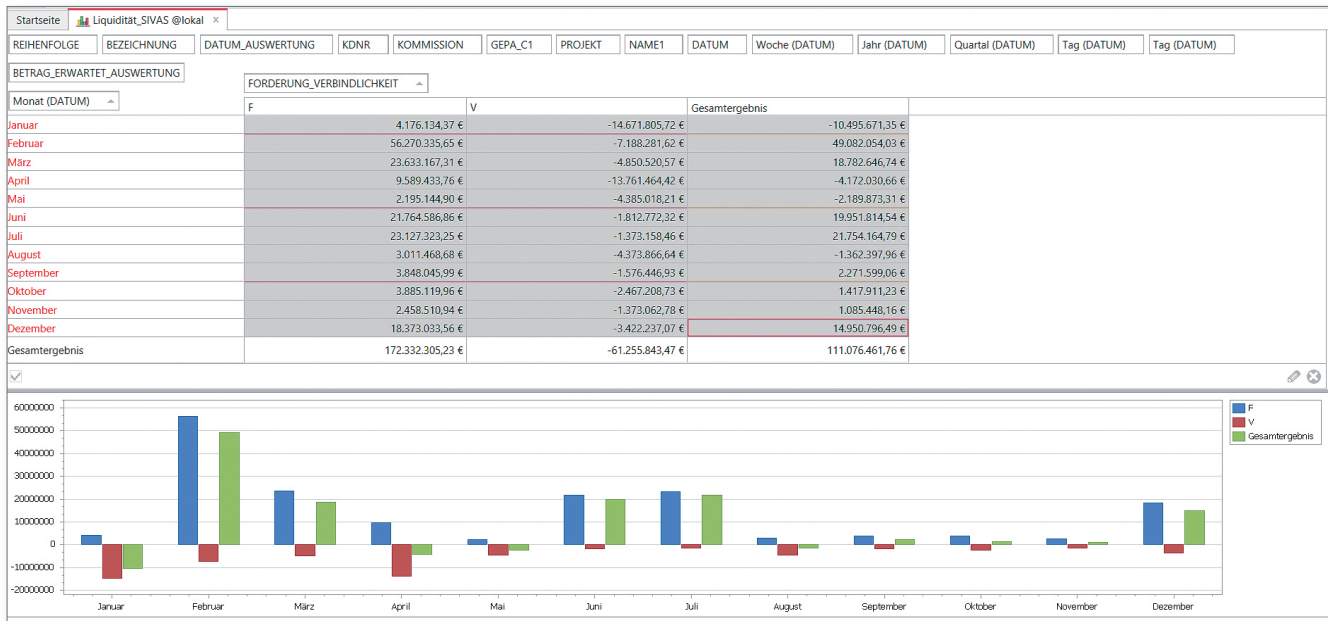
Startseite | Liquidität_SIVAS @lokal ×

REIHENFOLGE | BEZEICHNUNG | DATUM_AUSWERTUNG | KDNR | KOMMISSION | GEPA_C1 | PROJEKT | NAME1 | DATUM | Woche (DATUM) | Jahr (DATUM) | Quartal (DATUM) | Tag (DATUM) | Tag (DATUM)

BETRAG_ERWARTET_AUSWERTUNG

FORDERUNG_VERBINDLICHKEIT

Monat (DATUM)

| | F | V | Gesamtergebnis |
|---|---|---|---|
| Januar | 4.176.134,37 € | -14.671.805,72 € | -10.495.671,35 € |
| Februar | 56.270.335,65 € | -7.188.281,62 € | 49.082.054,03 € |
| März | 23.633.167,31 € | -4.850.520,57 € | 18.782.646,74 € |
| April | 9.589.433,76 € | -13.761.464,42 € | -4.172.030,66 € |
| Mai | 2.195.144,90 € | -4.385.018,21 € | -2.189.873,31 € |
| Juni | 21.764.586,86 € | -1.812.772,32 € | 19.951.814,54 € |
| Juli | 23.127.323,25 € | -1.373.158,46 € | 21.754.164,79 € |
| August | 3.011.468,68 € | -4.373.866,64 € | -1.362.397,96 € |
| September | 3.848.045,99 € | -1.576.446,93 € | 2.271.599,06 € |
| Oktober | 3.885.119,96 € | -2.467.208,73 € | 1.417.911,23 € |
| November | 2.458.510,94 € | -1.373.062,78 € | 1.085.448,16 € |
| Dezember | 18.373.033,56 € | -3.422.237,07 € | 14.950.796,49 € |
| Gesamtergebnis | 172.332.305,23 € | -61.255.843,47 € | 111.076.461,76 € |

60000000
50000000
40000000
30000000
20000000
10000000
0
-10000000
-20000000

Januar Februar März April Mai Juni Juli August September Oktober November Dezember

F
V
Gesamtergebnis